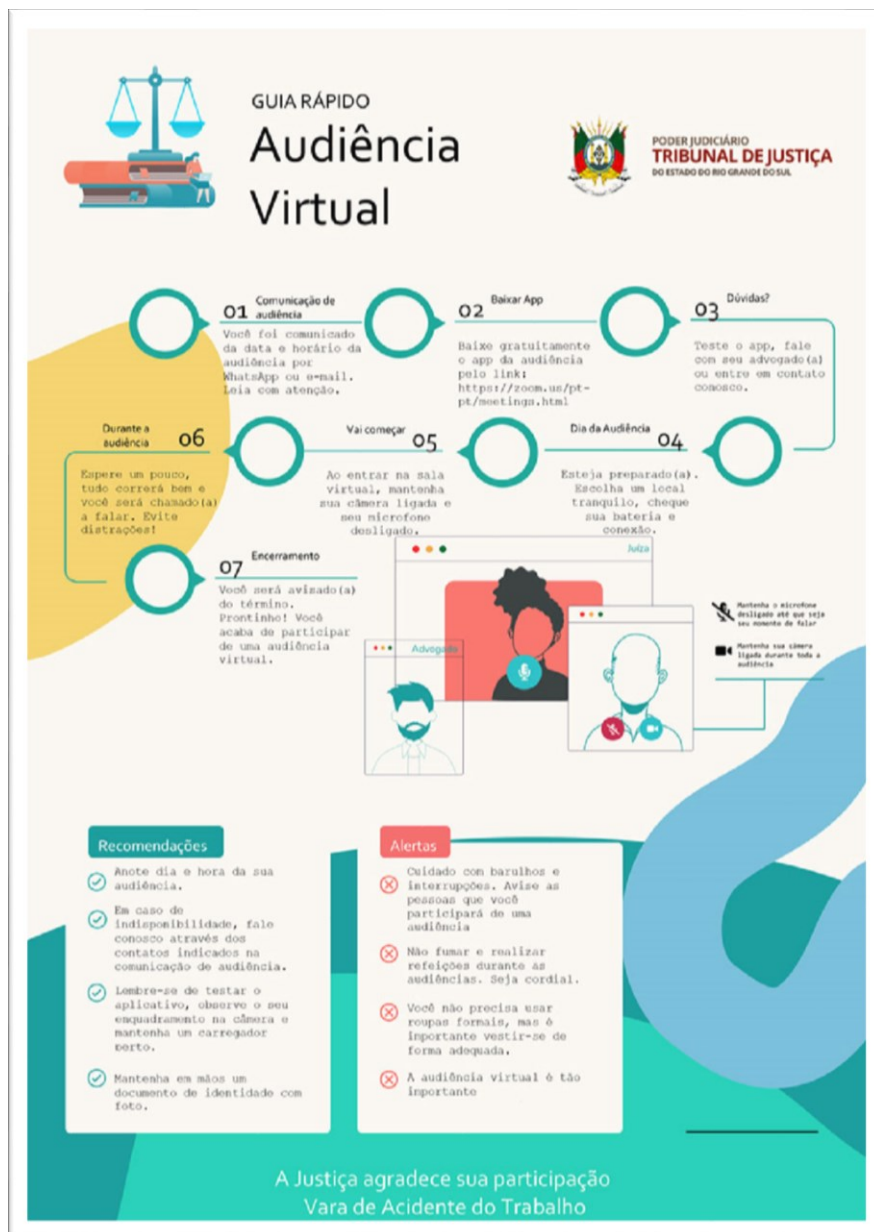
GUIA RÁPIDO
Audiência Virtual

PODER JUDICIÁRIO
TRIBUNAL DE JUSTIÇA
DO ESTADO DO RIO GRANDE DO SUL

01 Comunicação de audiência
Você foi comunicado da data e horário da audiência por WhatsApp ou e-mail. Leia com atenção.

02 Baixar App
Baixe gratuitamente o app da audiência pelo link: https://zoom.us/pt-pt/meetings.html

03 Dúvidas?
Teste o app, fale com seu advogado(a) ou entre em contato conosco.

04 Dia da Audiência
Esteja preparado(a). Escolha um local tranquilo, cheque sua bateria e conexão.

05 Vai começar
Ao entrar na sala virtual, mantenha sua câmera ligada e seu microfone desligado.

06 Durante a audiência
Espere um pouco, tudo correrá bem e você será chamado(a) a falar. Evite distrações!

07 Encerramento
Você será avisado(a) do término. Prontinho! Você acaba de participar de uma audiência virtual.

Juiz

Advogado

Mantenha o microfone desligado até que seja seu momento de falar

Mantenha sua câmera ligada durante toda a audiência

Recomendações
Anote dia e hora da sua audiência.
Em caso de indisponibilidade, fale conosco através dos contatos indicados na comunicação de audiência.
Lembre-se de testar o aplicativo, observe o seu enquadramento na câmera e mantenha um carregador perto.
Mantenha em mãos um documento de identidade com foto.

Alertas
Cuidado com barulhos e interrupções. Avise as pessoas que você participará de uma audiência
Não fumar e realizar refeições durante as audiências. Seja cordial.
Você não precisa usar roupas formais, mas é importante vestir-se de forma adequada.
A audiência virtual é tão importante

A Justiça agradece sua participação
Vara de Acidente do Trabalho